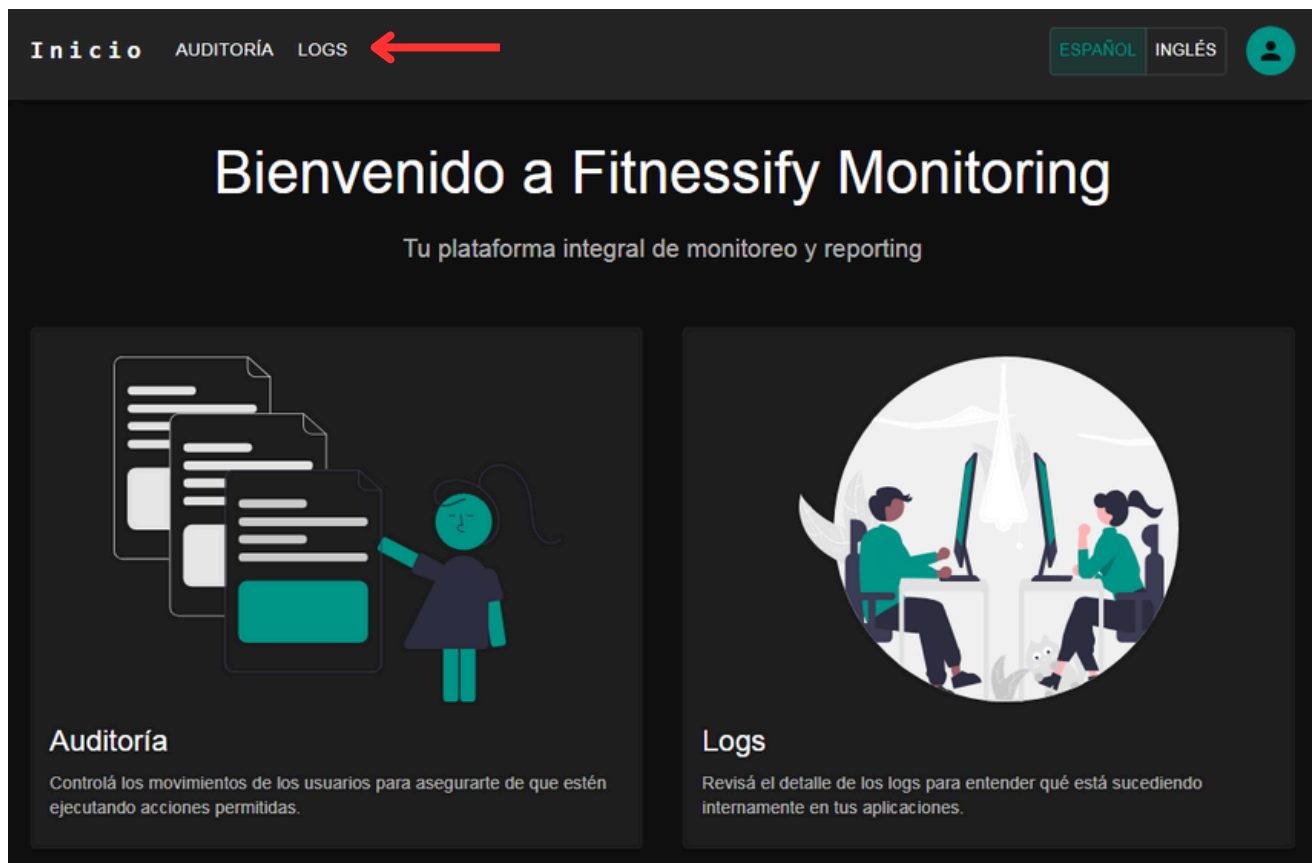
Inicio AUDITORÍA LOGS

ESPAÑOL INGLÉS

Bienvenido a Fitnessify Monitoring

Tu plataforma integral de monitoreo y reporting

Auditoría

Controlá los movimientos de los usuarios para asegurarte de que estén ejecutando acciones permitidas.

Logs

Revisá el detalle de los logs para entender qué está sucediendo internamente en tus aplicaciones.